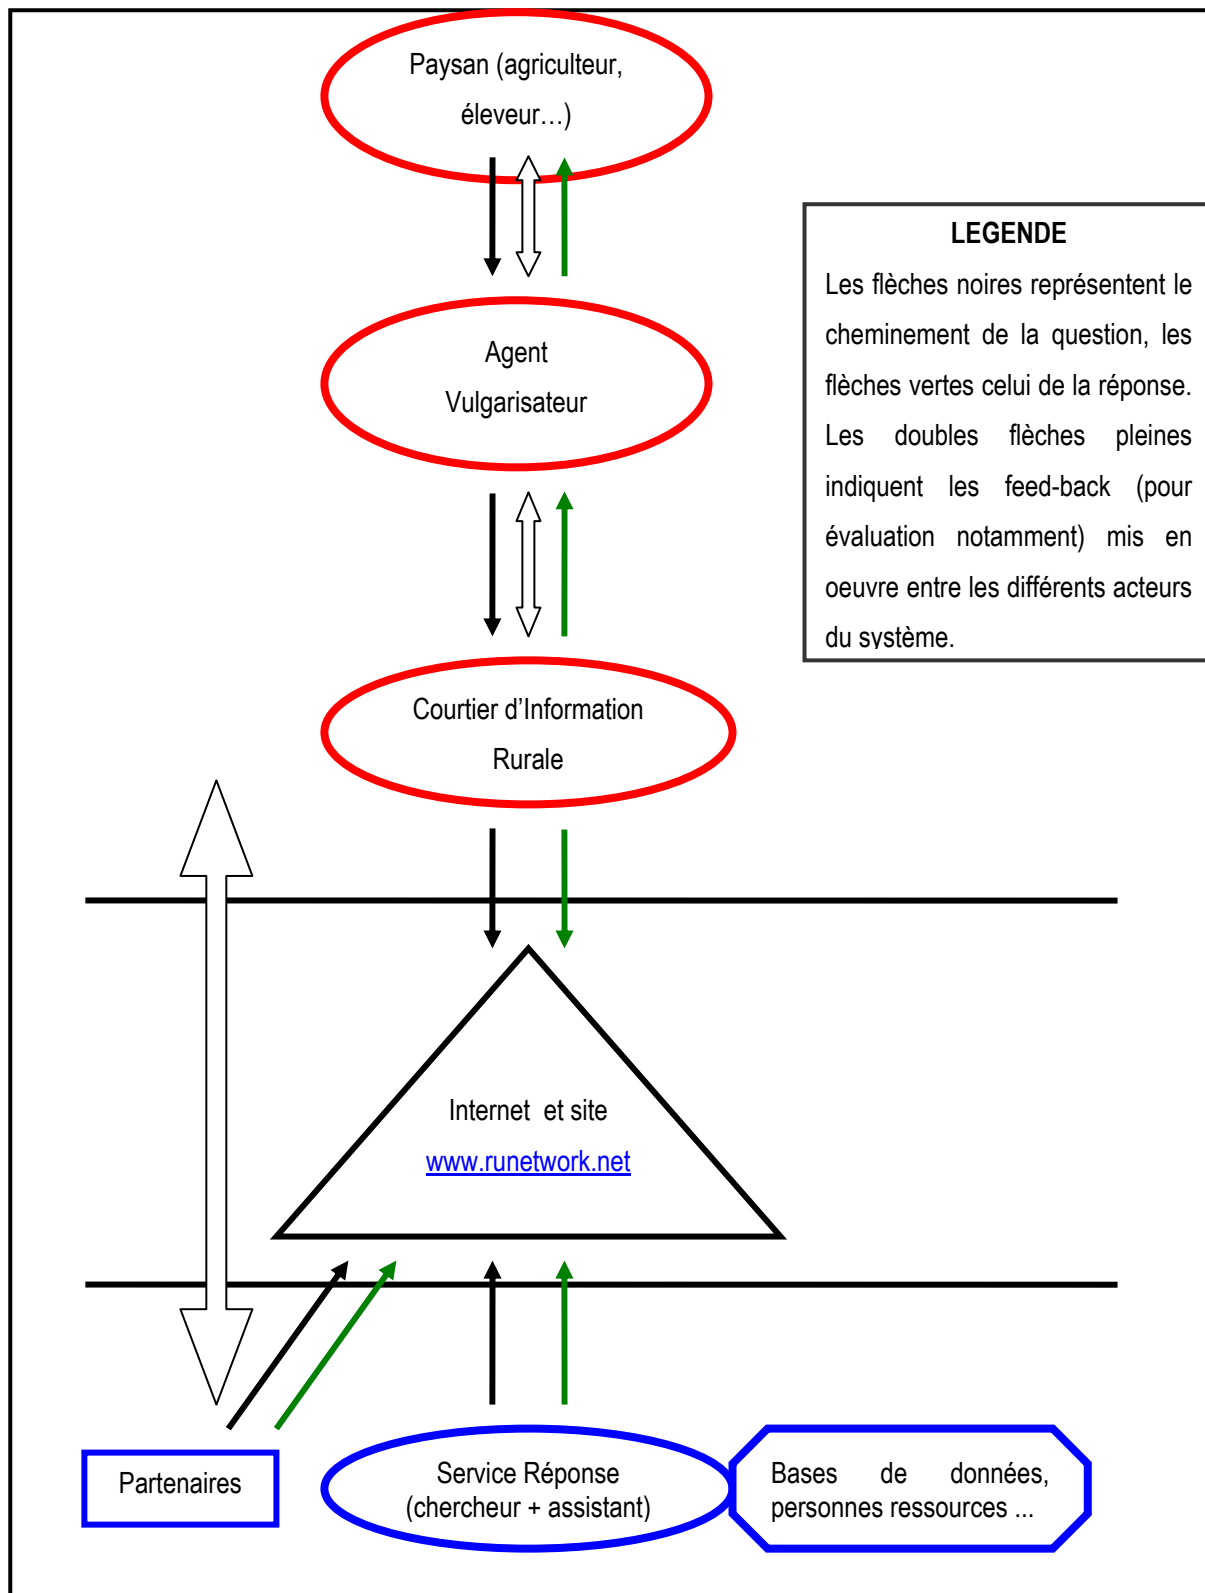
Paysan (agriculteur, éleveur…)

LEGENDE

Les flèches noires représentent le cheminement de la question, les flèches vertes celui de la réponse. Les doubles flèches pleines indiquent les feed-back (pour évaluation notamment) mis en oeuvre entre les différents acteurs du système.

Agent Vulgarisateur

Courtier d'Information Rurale

Internet et site www.runetwork.net

Partenaires

Service Réponse (chercheur + assistant)

Bases de données, personnes ressources ...